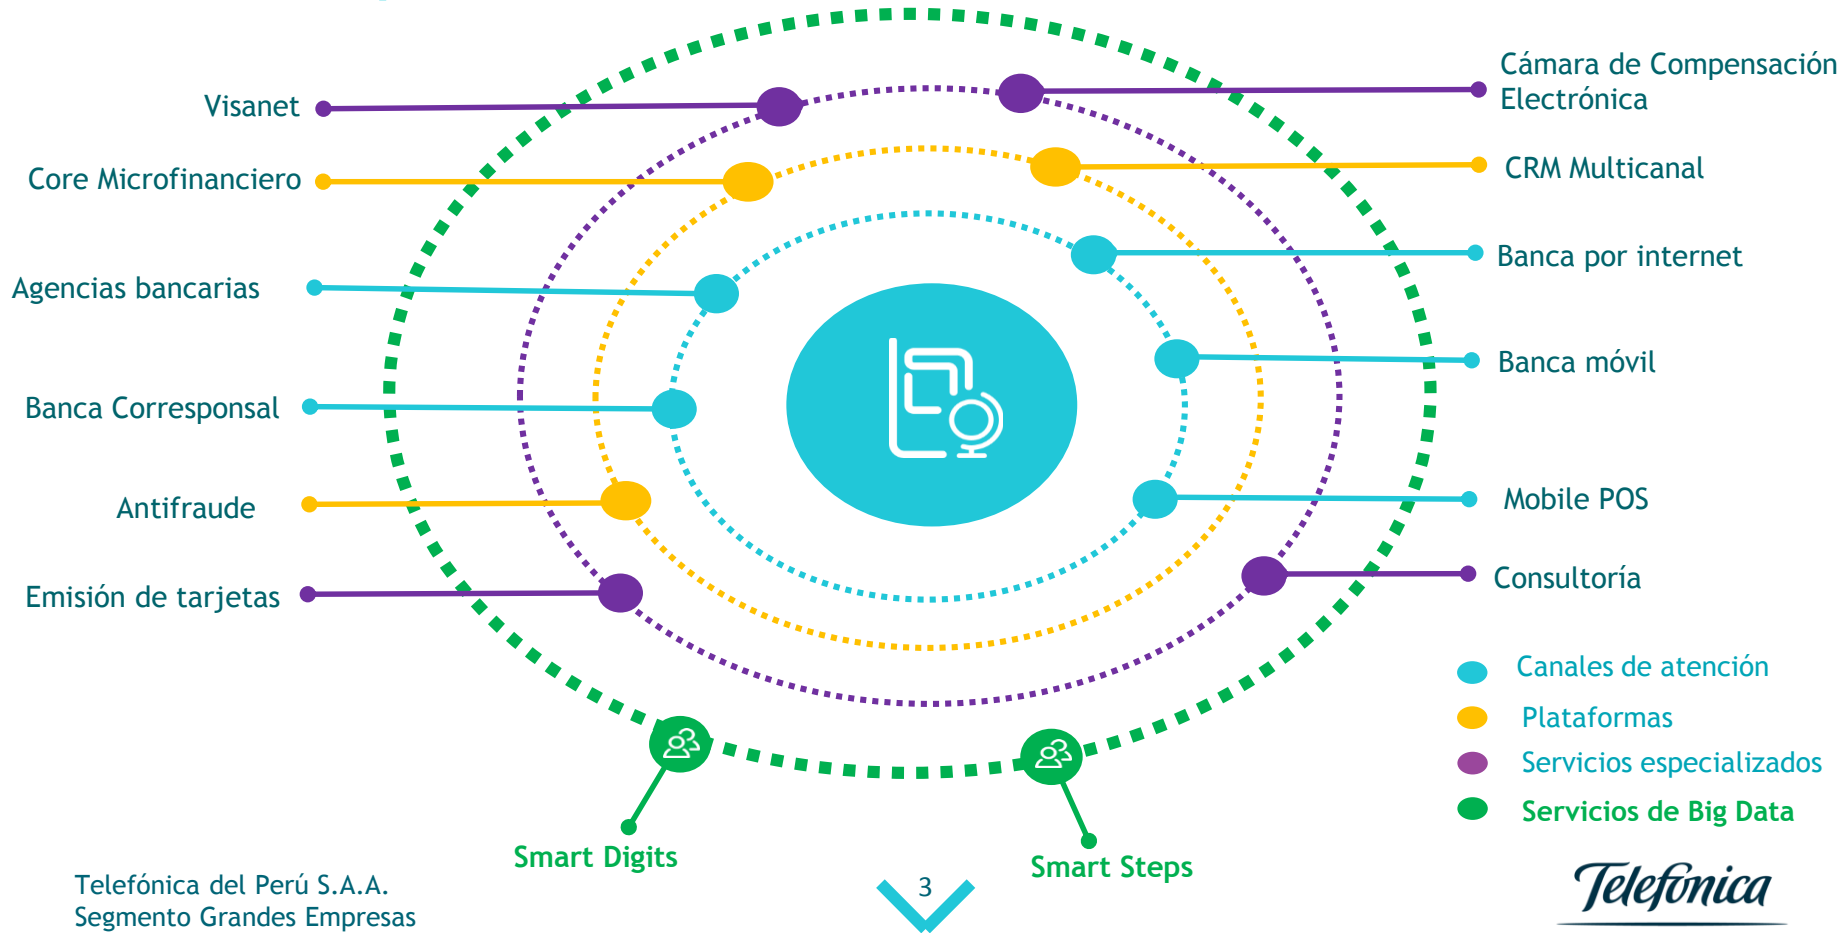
Visanet
Core Microfinanciero
Agencias bancarias
Banca Corresponsal
Antifraude
Emisión de tarjetas

Cámara de Compensación Electrónica
CRM Multicanal
Banca por internet
Banca móvil
Mobile POS
Consultoría

Canales de atención
Plataformas
Servicios especializados
Servicios de Big Data

Smart Digits
Smart Steps

Telefónica del Perú S.A.A.
Segmento Grandes Empresas

3

Telefónica